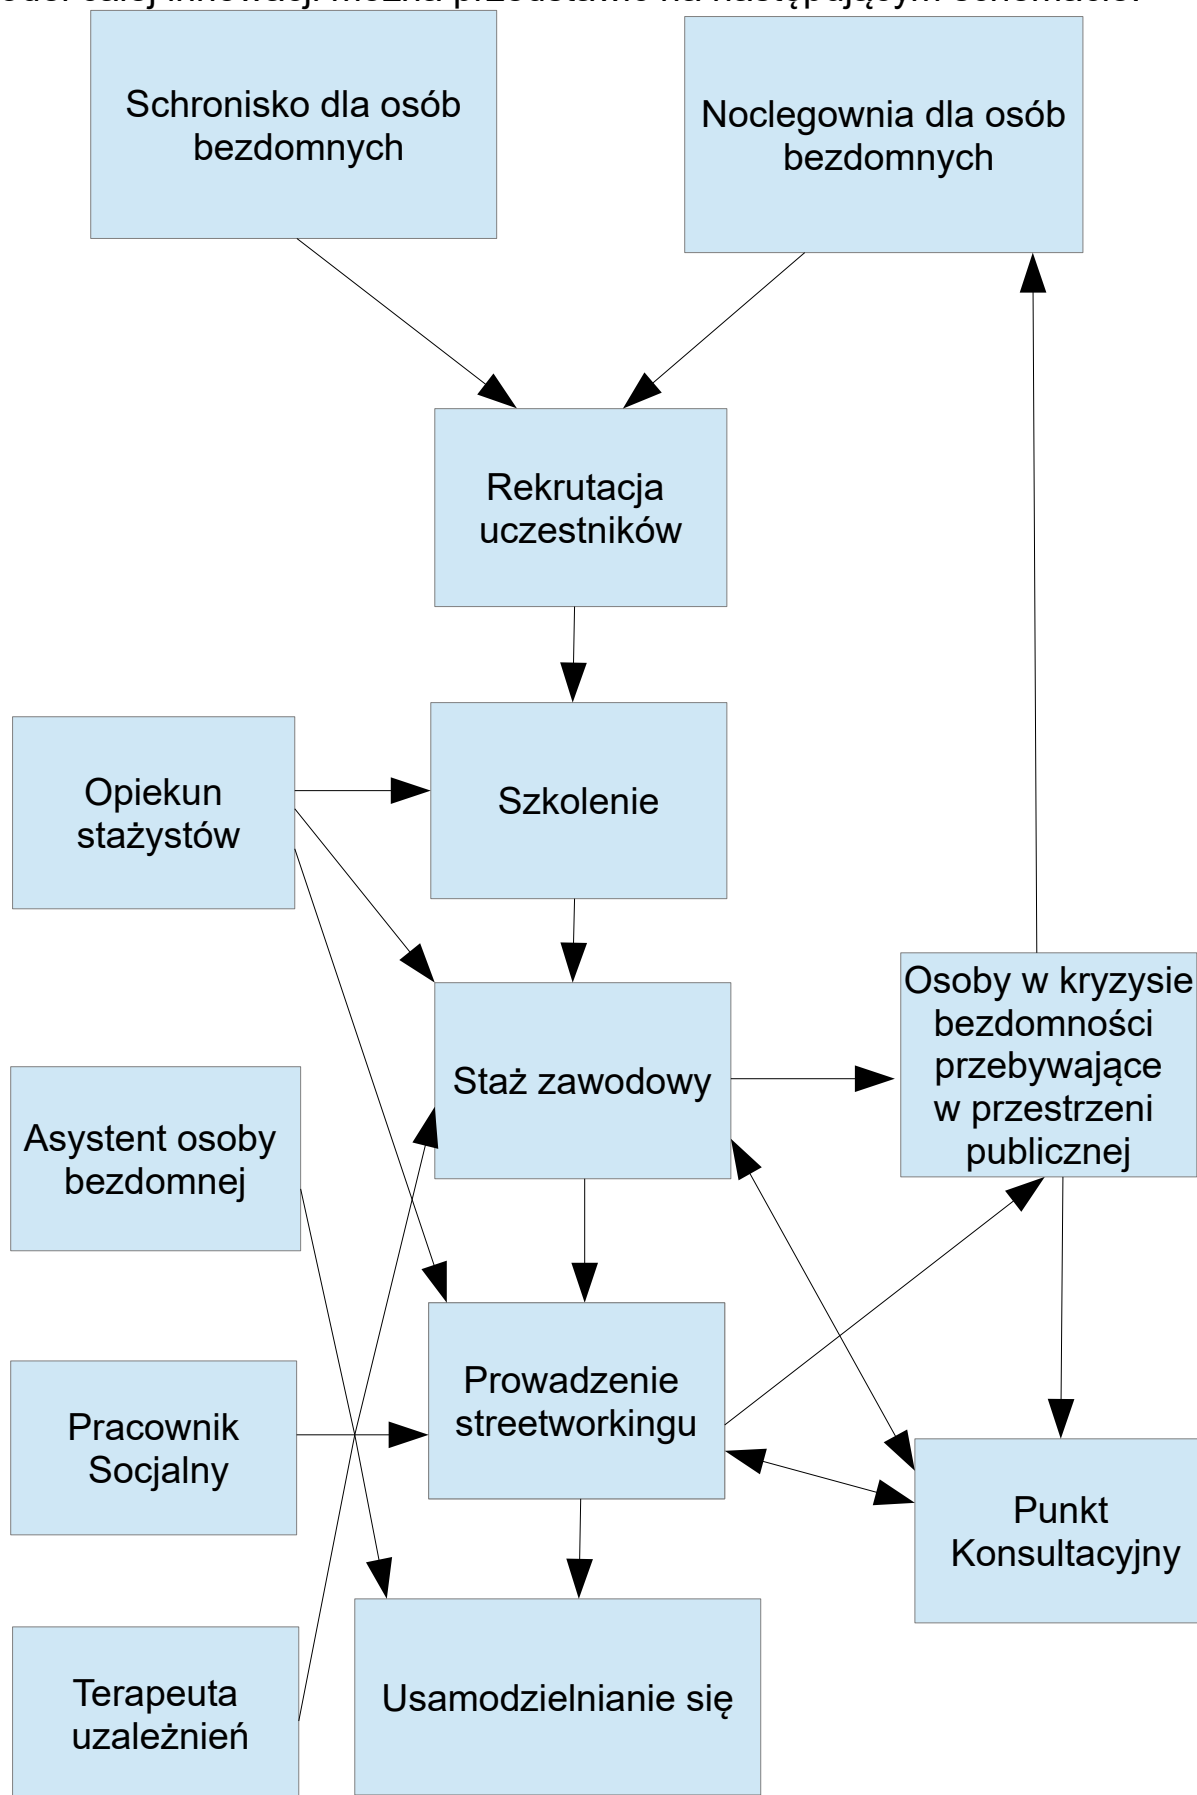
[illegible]

Schronisko dla osób bezdomnych

Noclegownia dla osób bezdomnych

Rekrutacja uczestników

Opiekun stażystów

Szkolenie

Staż zawodowy

Osoby w kryzysie bezdomności przebywające w przestrzeni publicznej

Asystent osoby bezdomnej

Pracownik Socjalny

Prowadzenie streetworkingu

Punkt Konsultacyjny

Terapeuta uzależnień

Usamodzielnianie się